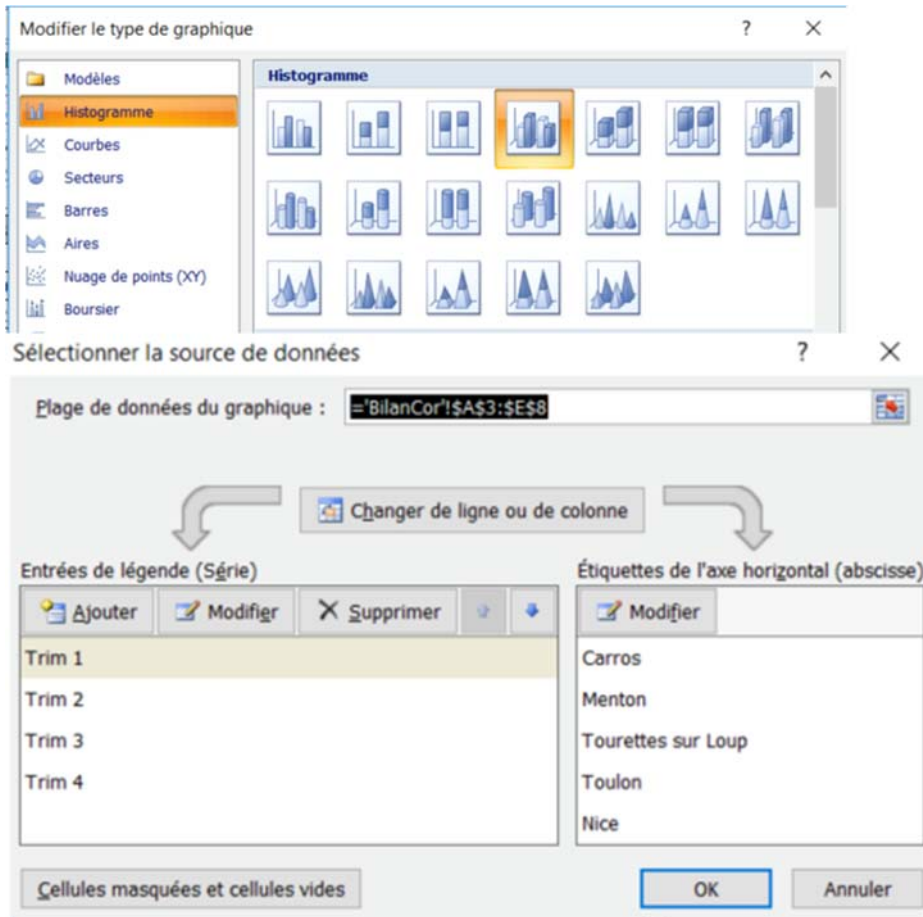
Modifier le type de graphique

?

Modèles
Histogramme
Courbes
Secteurs
Barres
Aires
Nuage de points (XY)
Boursier

Histogramme

Sélectionner la source de données

?

Plage de données du graphique : ='BilanCor'!$A$3:$E$8

Changer de ligne ou de colonne

Entrées de légende (Série)

Ajouter | Modifier | Supprimer

Trim 1
Trim 2
Trim 3
Trim 4

Étiquettes de l'axe horizontal (abscisse)

Modifier

Carros
Menton
Tourettes sur Loup
Toulon
Nice

Cellules masquées et cellules vides

OK

Annuler